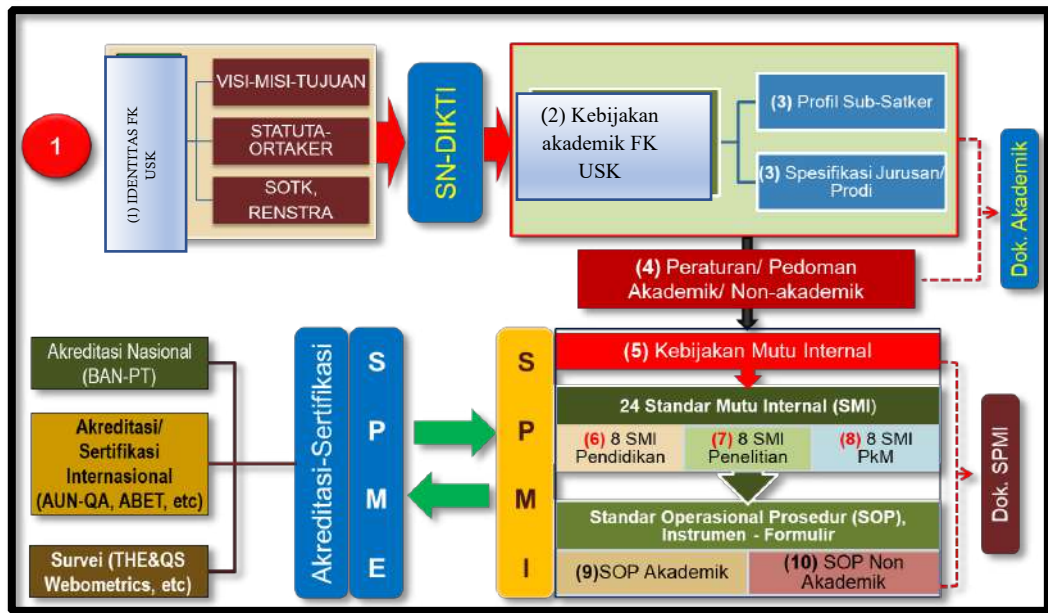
1

(1) IDENTITAS FK USK

VISI-MISI-TUJUAN

STATUTA-ORTAKER

SOTK, RENSTRA

SN-DIKTI

(2) Kebijakan akademik FK USK

(3) Profil Sub-Satker

(3) Spesifikasi Jurusan/ Prodi

Dok. Akademik

(4) Peraturan/ Pedoman Akademik/ Non-akademik

Akreditasi Nasional (BAN-PT)

Akreditasi/ Sertifikasi Internasional (AUN-QA, ABET, etc)

Survei (THE&QS Webometrics, etc)

Akreditasi-Sertifikasi

S P M E

S P M I

(5) Kebijakan Mutu Internal

24 Standar Mutu Internal (SMI)

| (6) 8 SMI Pendidikan | (7) 8 SMI Penelitian | (8) 8 SMI PkM |
|---|---|---|

Standar Operasional Prosedur (SOP), Instrumen - Formulir

| (9)SOP Akademik | (10) SOP Non Akademik |
|---|---|

Dok. SPMI